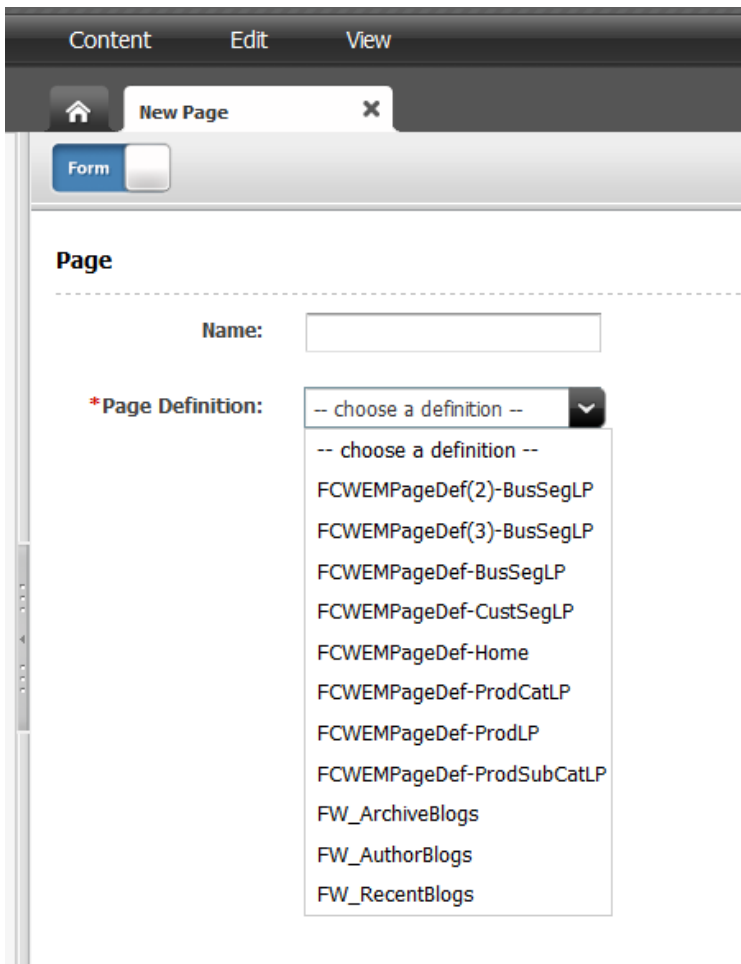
Content Edit View

New Page ×

Form

Page

Name:

*Page Definition: -- choose a definition --

-- choose a definition --
FCWEMPageDef(2)-BusSegLP
FCWEMPageDef(3)-BusSegLP
FCWEMPageDef-BusSegLP
FCWEMPageDef-CustSegLP
FCWEMPageDef-Home
FCWEMPageDef-ProdCatLP
FCWEMPageDef-ProdLP
FCWEMPageDef-ProdSubCatLP
FW_ArchiveBlogs
FW_AuthorBlogs
FW_RecentBlogs